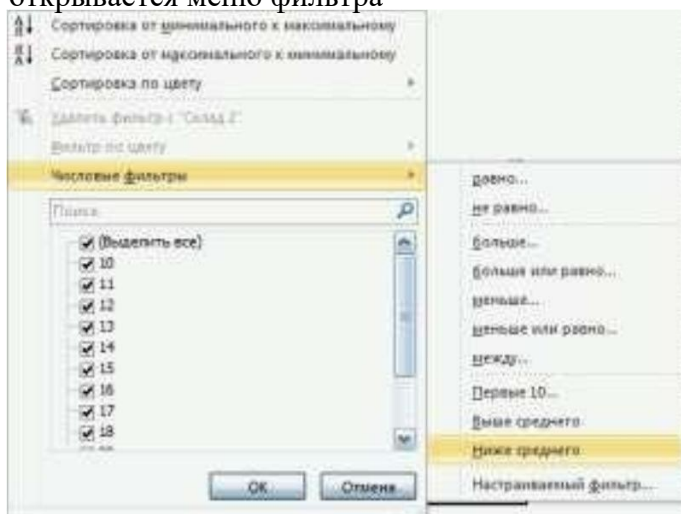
открывается меню фильтра

Сортировка от минимального к максимальному
Сортировка от максимального к минимальному
Сортировка по цвету
Удалить фильтр с "Склад 2"
Фильтр по цвету
Числовые фильтры
Поиск
(Выделить все)
10
11
12
13
14
15
16
17
18
OK
Отмена

равно...
не равно...
больше...
больше или равно...
меньше...
меньше или равно...
между...
Первые 10...
Выше среднего
Ниже среднего
Настраиваемый фильтр...